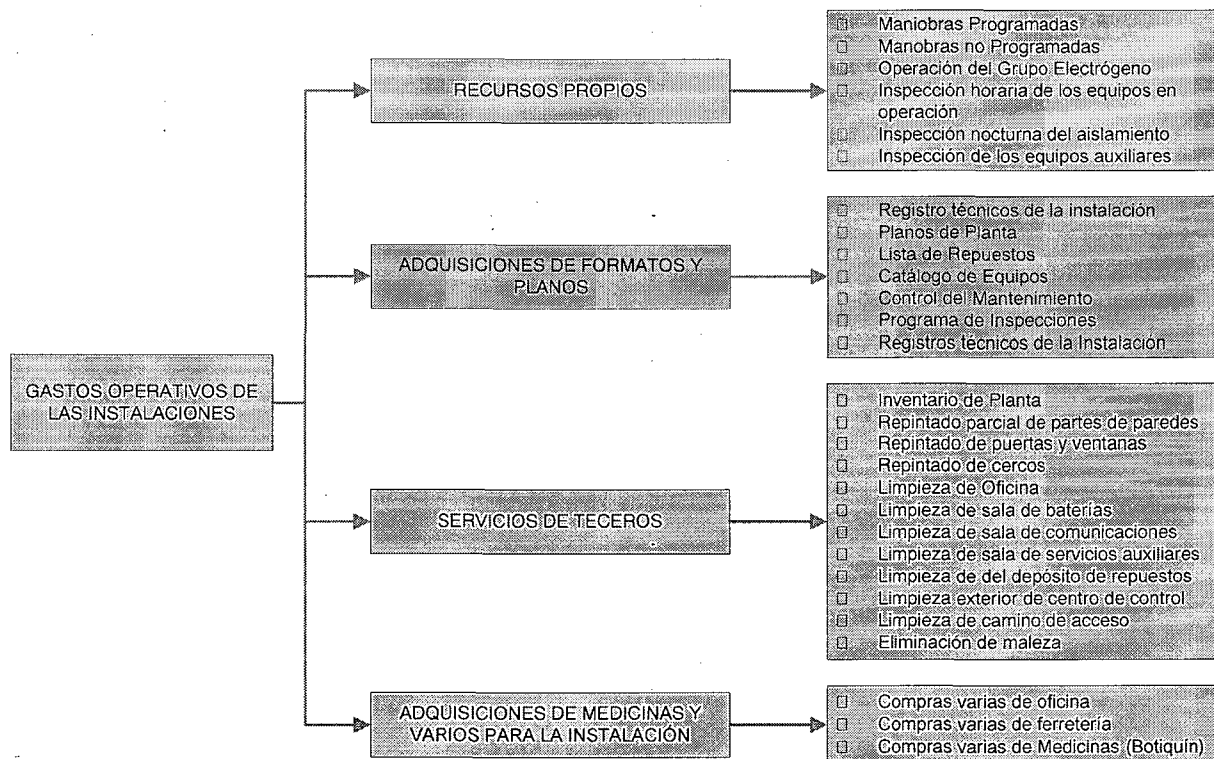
GASTOS OPERATIVOS DE LAS INSTALACIONES

RECURSOS PROPIOS

Maniobras Programadas
Manobras no Programadas
Operación del Grupo Electrógeno
Inspección horaria de los equipos en operación
Inspección nocturna del aislamiento
Inspección de los equipos auxiliares

ADQUISICIONES DE FORMATOS Y PLANOS

Registro técnicos de la instalación
Planos de Planta
Lista de Repuestos
Catálogo de Equipos
Control del Mantenimiento
Programa de Inspecciones
Registros técnicos de la Instalación

SERVICIOS DE TECEROS

Inventario de Planta
Repintado parcial de partes de paredes
Repintado de puertas y ventanas
Repintado de cercos
Limpieza de Oficina
Limpieza de sala de baterías
Limpieza de sala de comunicaciones
Limpieza de sala de servicios auxiliares
Limpieza de del depósito de repuestos
Limpieza exterior de centro de control
Limpieza de camino de acceso
Eliminación de maleza

ADQUISICIONES DE MEDICINAS Y VARIOS PARA LA INSTALACIÓN

Compras varias de oficina
Compras varias de ferretería
Compras varias de Medicinas (Botiquín)